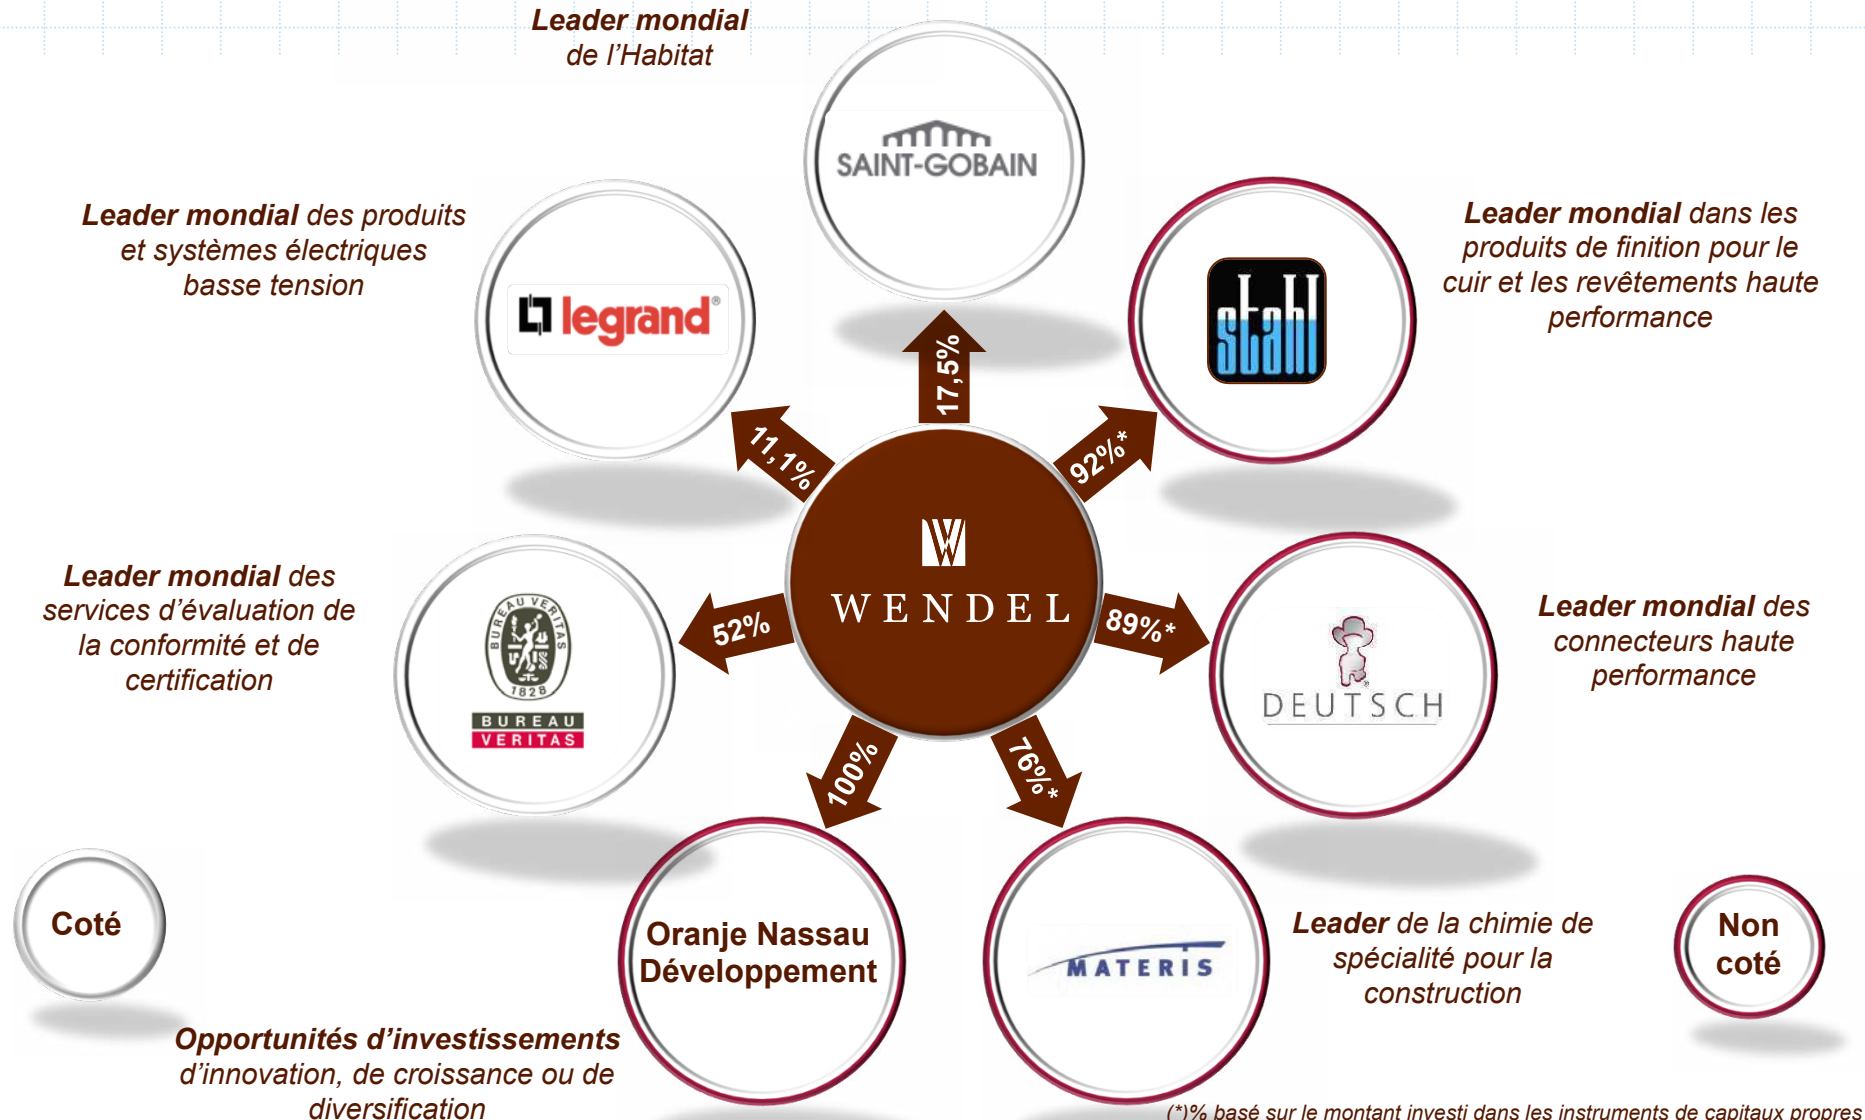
Leader mondial de l'Habitat

SAINT-GOBAIN

17,5%

Leader mondial des produits et systèmes électriques basse tension

legrand®

11,1%

Leader mondial dans les produits de finition pour le cuir et les revêtements haute performance

stahl

92%*

WENDEL

Leader mondial des services d'évaluation de la conformité et de certification

BUREAU VERITAS 1828

BUREAU VERITAS

52%

89%*

Leader mondial des connecteurs haute performance

DEUTSCH

100%

76%*

Coté

Oranje Nassau Développement

MATERIS

Leader de la chimie de spécialité pour la construction

Non coté

Opportunités d'investissements d'innovation, de croissance ou de diversification

(*)% basé sur le montant investi dans les instruments de capitaux propres